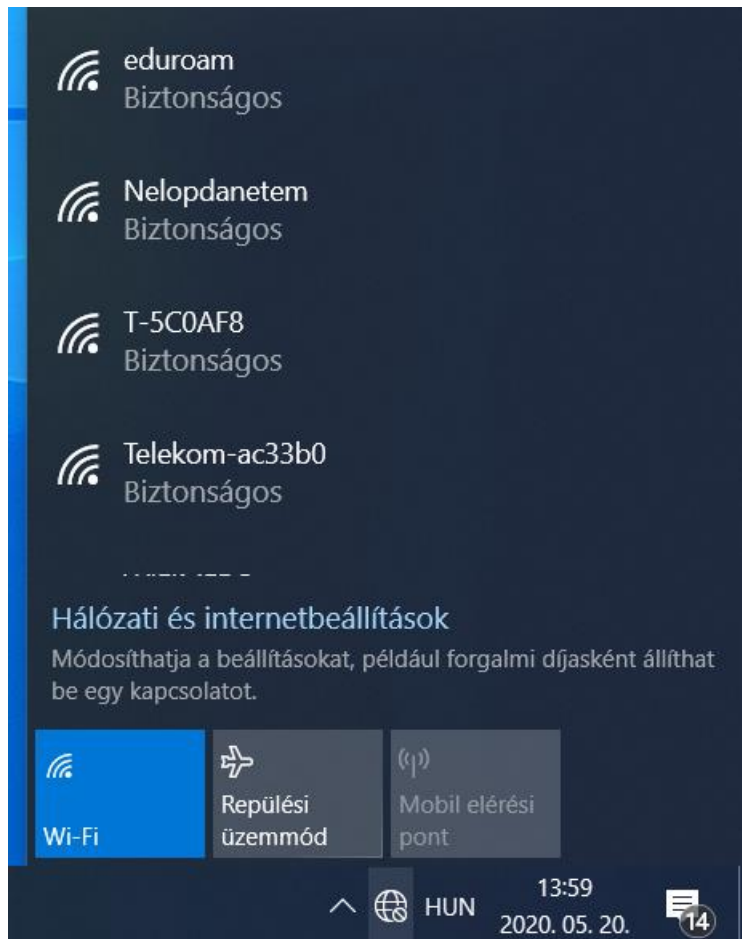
eduroam
Biztonságos

Nelopdanetem
Biztonságos

T-5C0AF8
Biztonságos

Telekom-ac33b0
Biztonságos

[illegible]

Hálózati és internetbeállítások
Módosíthatja a beállításokat, például forgalmi díjasként állíthat be egy kapcsolatot.

Wi-Fi

Repülési üzemmód

Mobil elérési pont

HUN
13:59
2020. 05. 20.
14